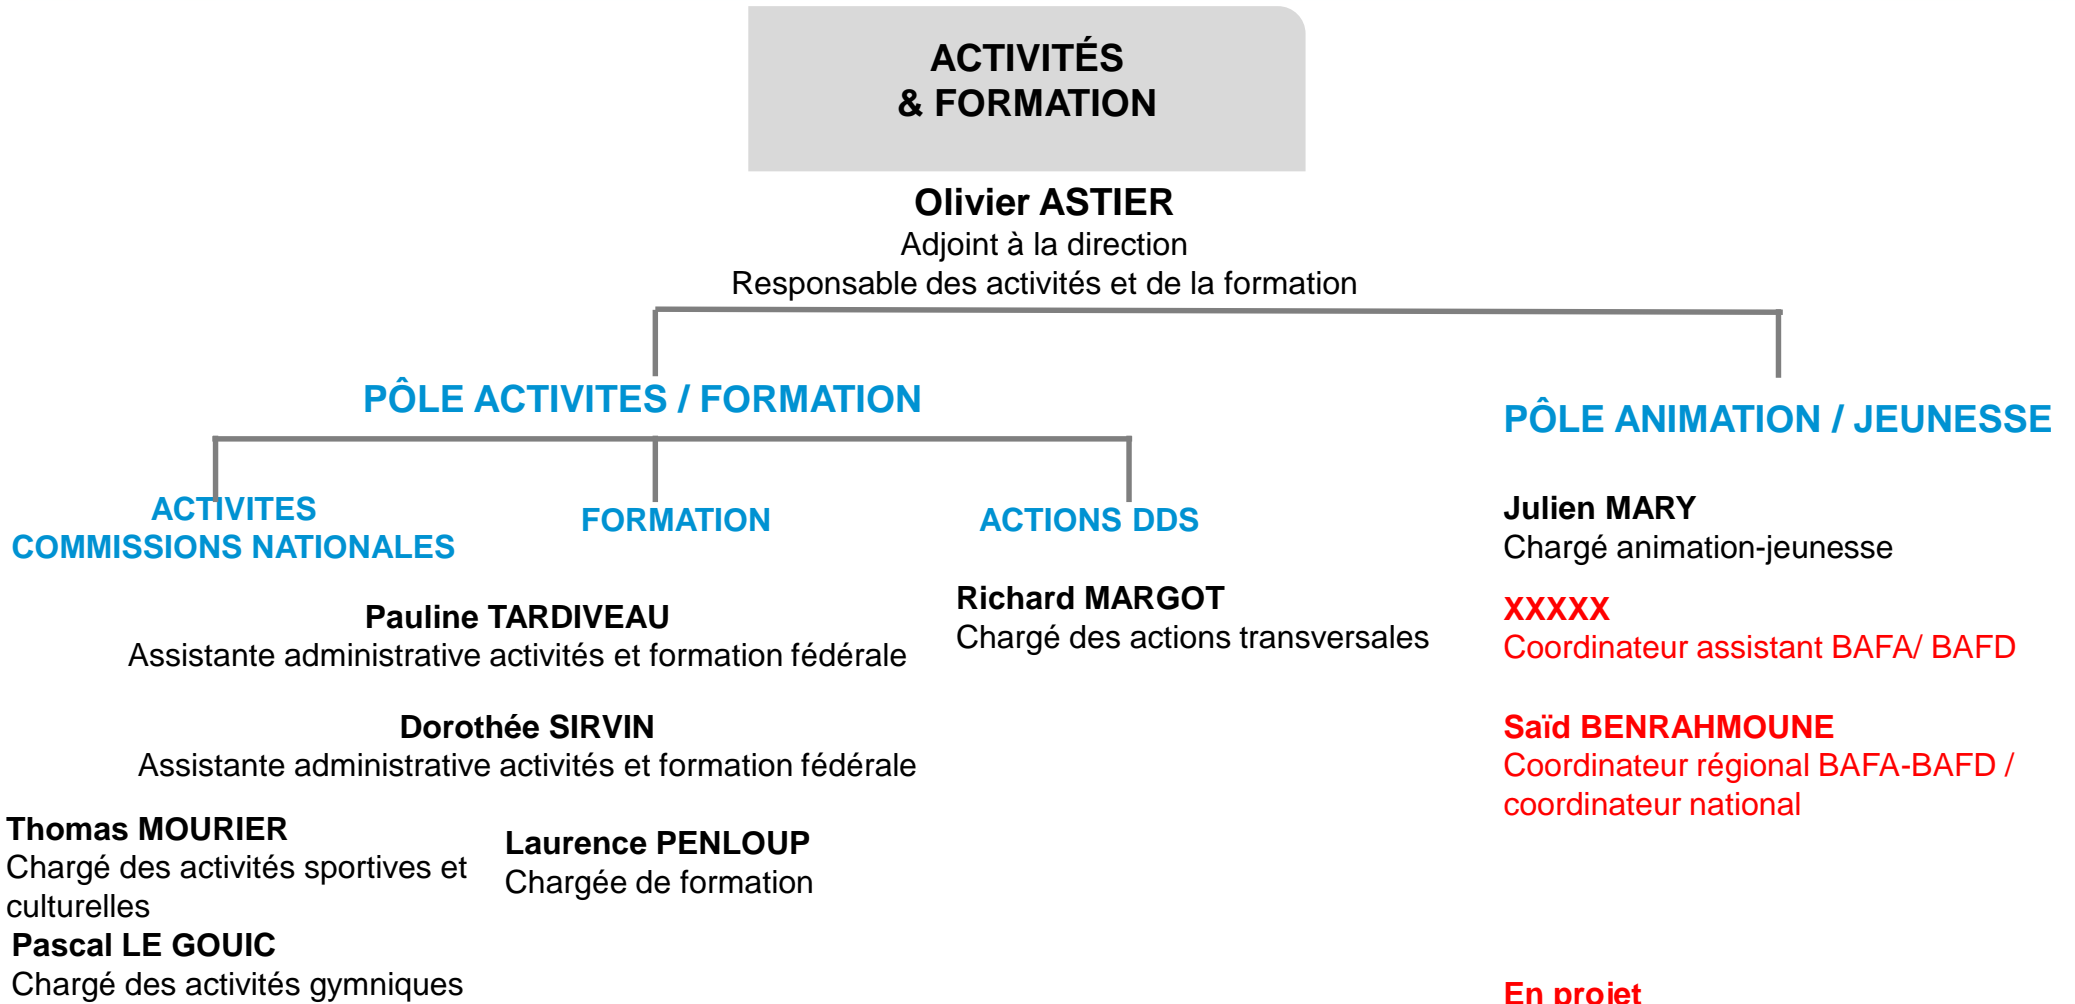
ACTIVITÉS
& FORMATION

Olivier ASTIER
Adjoint à la direction
Responsable des activités et de la formation

PÔLE ACTIVITES / FORMATION

PÔLE ANIMATION / JEUNESSE

ACTIVITES
COMMISSIONS NATIONALES

FORMATION

ACTIONS DDS

Pauline TARDIVEAU
Assistante administrative activités et formation fédérale

Dorothée SIRVIN
Assistante administrative activités et formation fédérale

Thomas MOURIER
Chargé des activités sportives et culturelles

Pascal LE GOUIC
Chargé des activités gymniques

Laurence PENLOUP
Chargée de formation

Richard MARGOT
Chargé des actions transversales

Julien MARY
Chargé animation-jeunesse

XXXXX
Coordinateur assistant BAFA/ BAFD

Saïd BENRAHMOUNE
Coordinateur régional BAFA-BAFD / coordinateur national

En projet